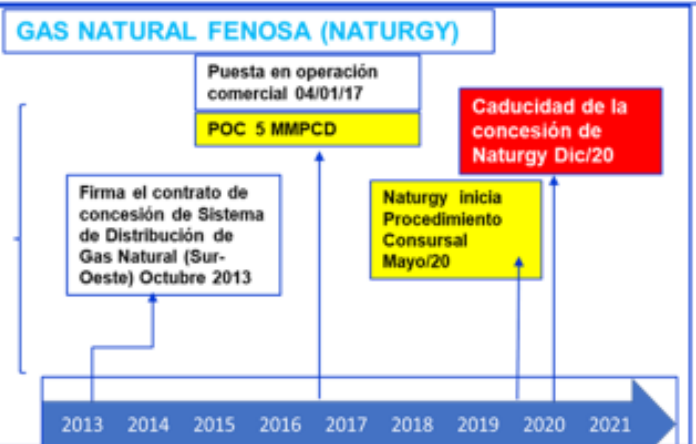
GAS NATURAL FENOSA (NATURGY)

Puesta en operación comercial 04/01/17

POC 5 MMPCD

Caducidad de la concesión de Naturgy Dic/20

Firma el contrato de concesión de Sistema de Distribución de Gas Natural (Sur-Oeste) Octubre 2013

Naturgy inicia Procedimiento Consursal Mayo/20

2013 2014 2015 2016 2017 2018 2019 2020 2021